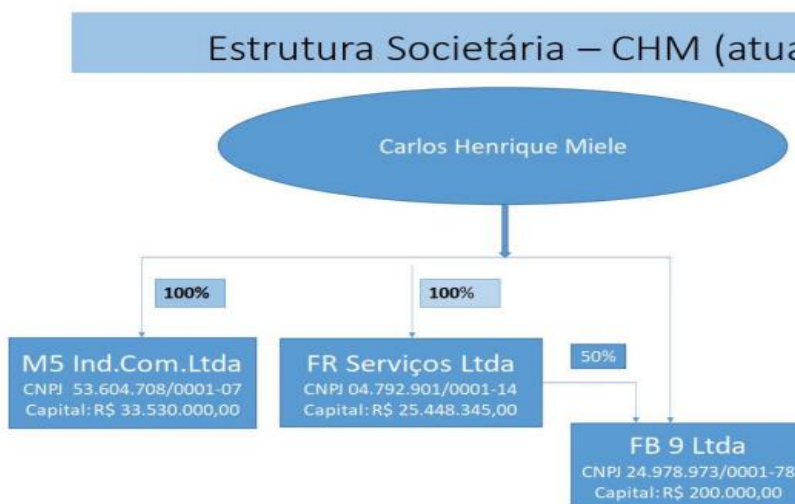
Estrutura Societária – CHM (atua

Carlos Henrique Miele

100%

100%

M5 Ind.Com.Ltda
CNPJ 53.604.708/0001-07
Capital: R$ 33.530.000,00

FR Serviços Ltda
CNPJ 04.792.901/0001-14
Capital: R$ 25.448.345,00

50%

FB 9 Ltda
CNPJ 24.978.973/0001-78
Capital: R$ 200.000,00